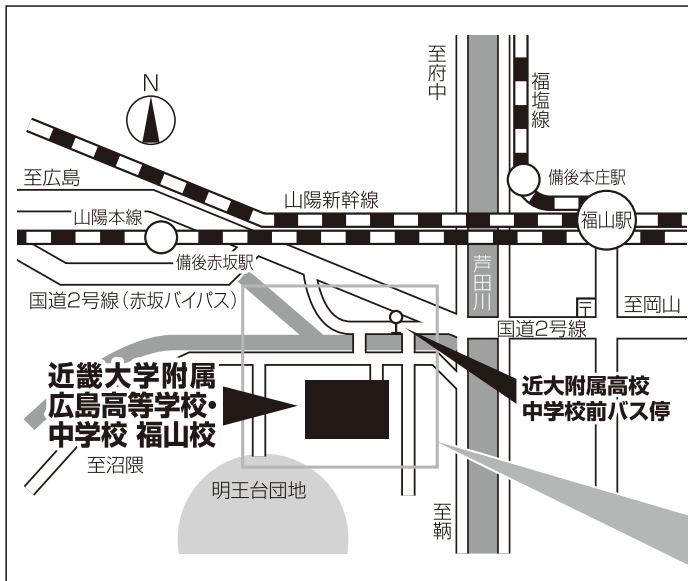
N

至府中

福塩線

至広島

備後本庄駅

山陽新幹線

山陽本線

福山駅

芦田川

備後赤坂駅

国道2号線（赤坂バイパス）

至岡山

国道2号線

近畿大学附属
広島高等学校・
中学校 福山校

近大附属高校
中学校前バス停

至沼隈

明王台団地

至鞆